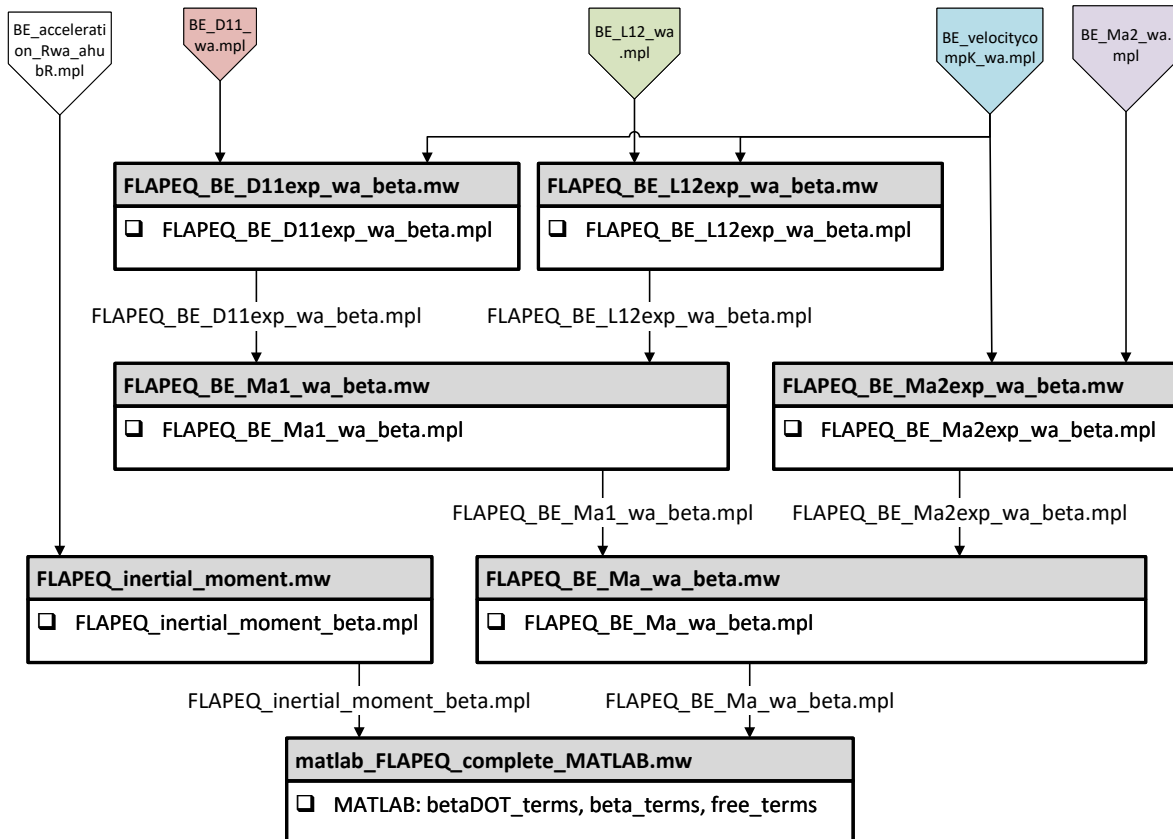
BE_acceleration_Rwa_ahubR.mpl

BE_D11_wa.mpl

BE_L12_wa.mpl

BE_velocitycompK_wa.mpl

BE_Ma2_wa.mpl

FLAPEQ_BE_D11exp_wa_beta.mw

❑ FLAPEQ_BE_D11exp_wa_beta.mpl

FLAPEQ_BE_L12exp_wa_beta.mw

❑ FLAPEQ_BE_L12exp_wa_beta.mpl

FLAPEQ_BE_D11exp_wa_beta.mpl

FLAPEQ_BE_L12exp_wa_beta.mpl

FLAPEQ_BE_Ma1_wa_beta.mw

❑ FLAPEQ_BE_Ma1_wa_beta.mpl

FLAPEQ_BE_Ma2exp_wa_beta.mw

❑ FLAPEQ_BE_Ma2exp_wa_beta.mpl

FLAPEQ_BE_Ma1_wa_beta.mpl

FLAPEQ_BE_Ma2exp_wa_beta.mpl

FLAPEQ_inertial_moment.mw

❑ FLAPEQ_inertial_moment_beta.mpl

FLAPEQ_BE_Ma_wa_beta.mw

❑ FLAPEQ_BE_Ma_wa_beta.mpl

FLAPEQ_inertial_moment_beta.mpl

FLAPEQ_BE_Ma_wa_beta.mpl

matlab_FLAPEQ_complete_MATLAB.mw

❑ MATLAB: betaDOT_terms, beta_terms, free_terms